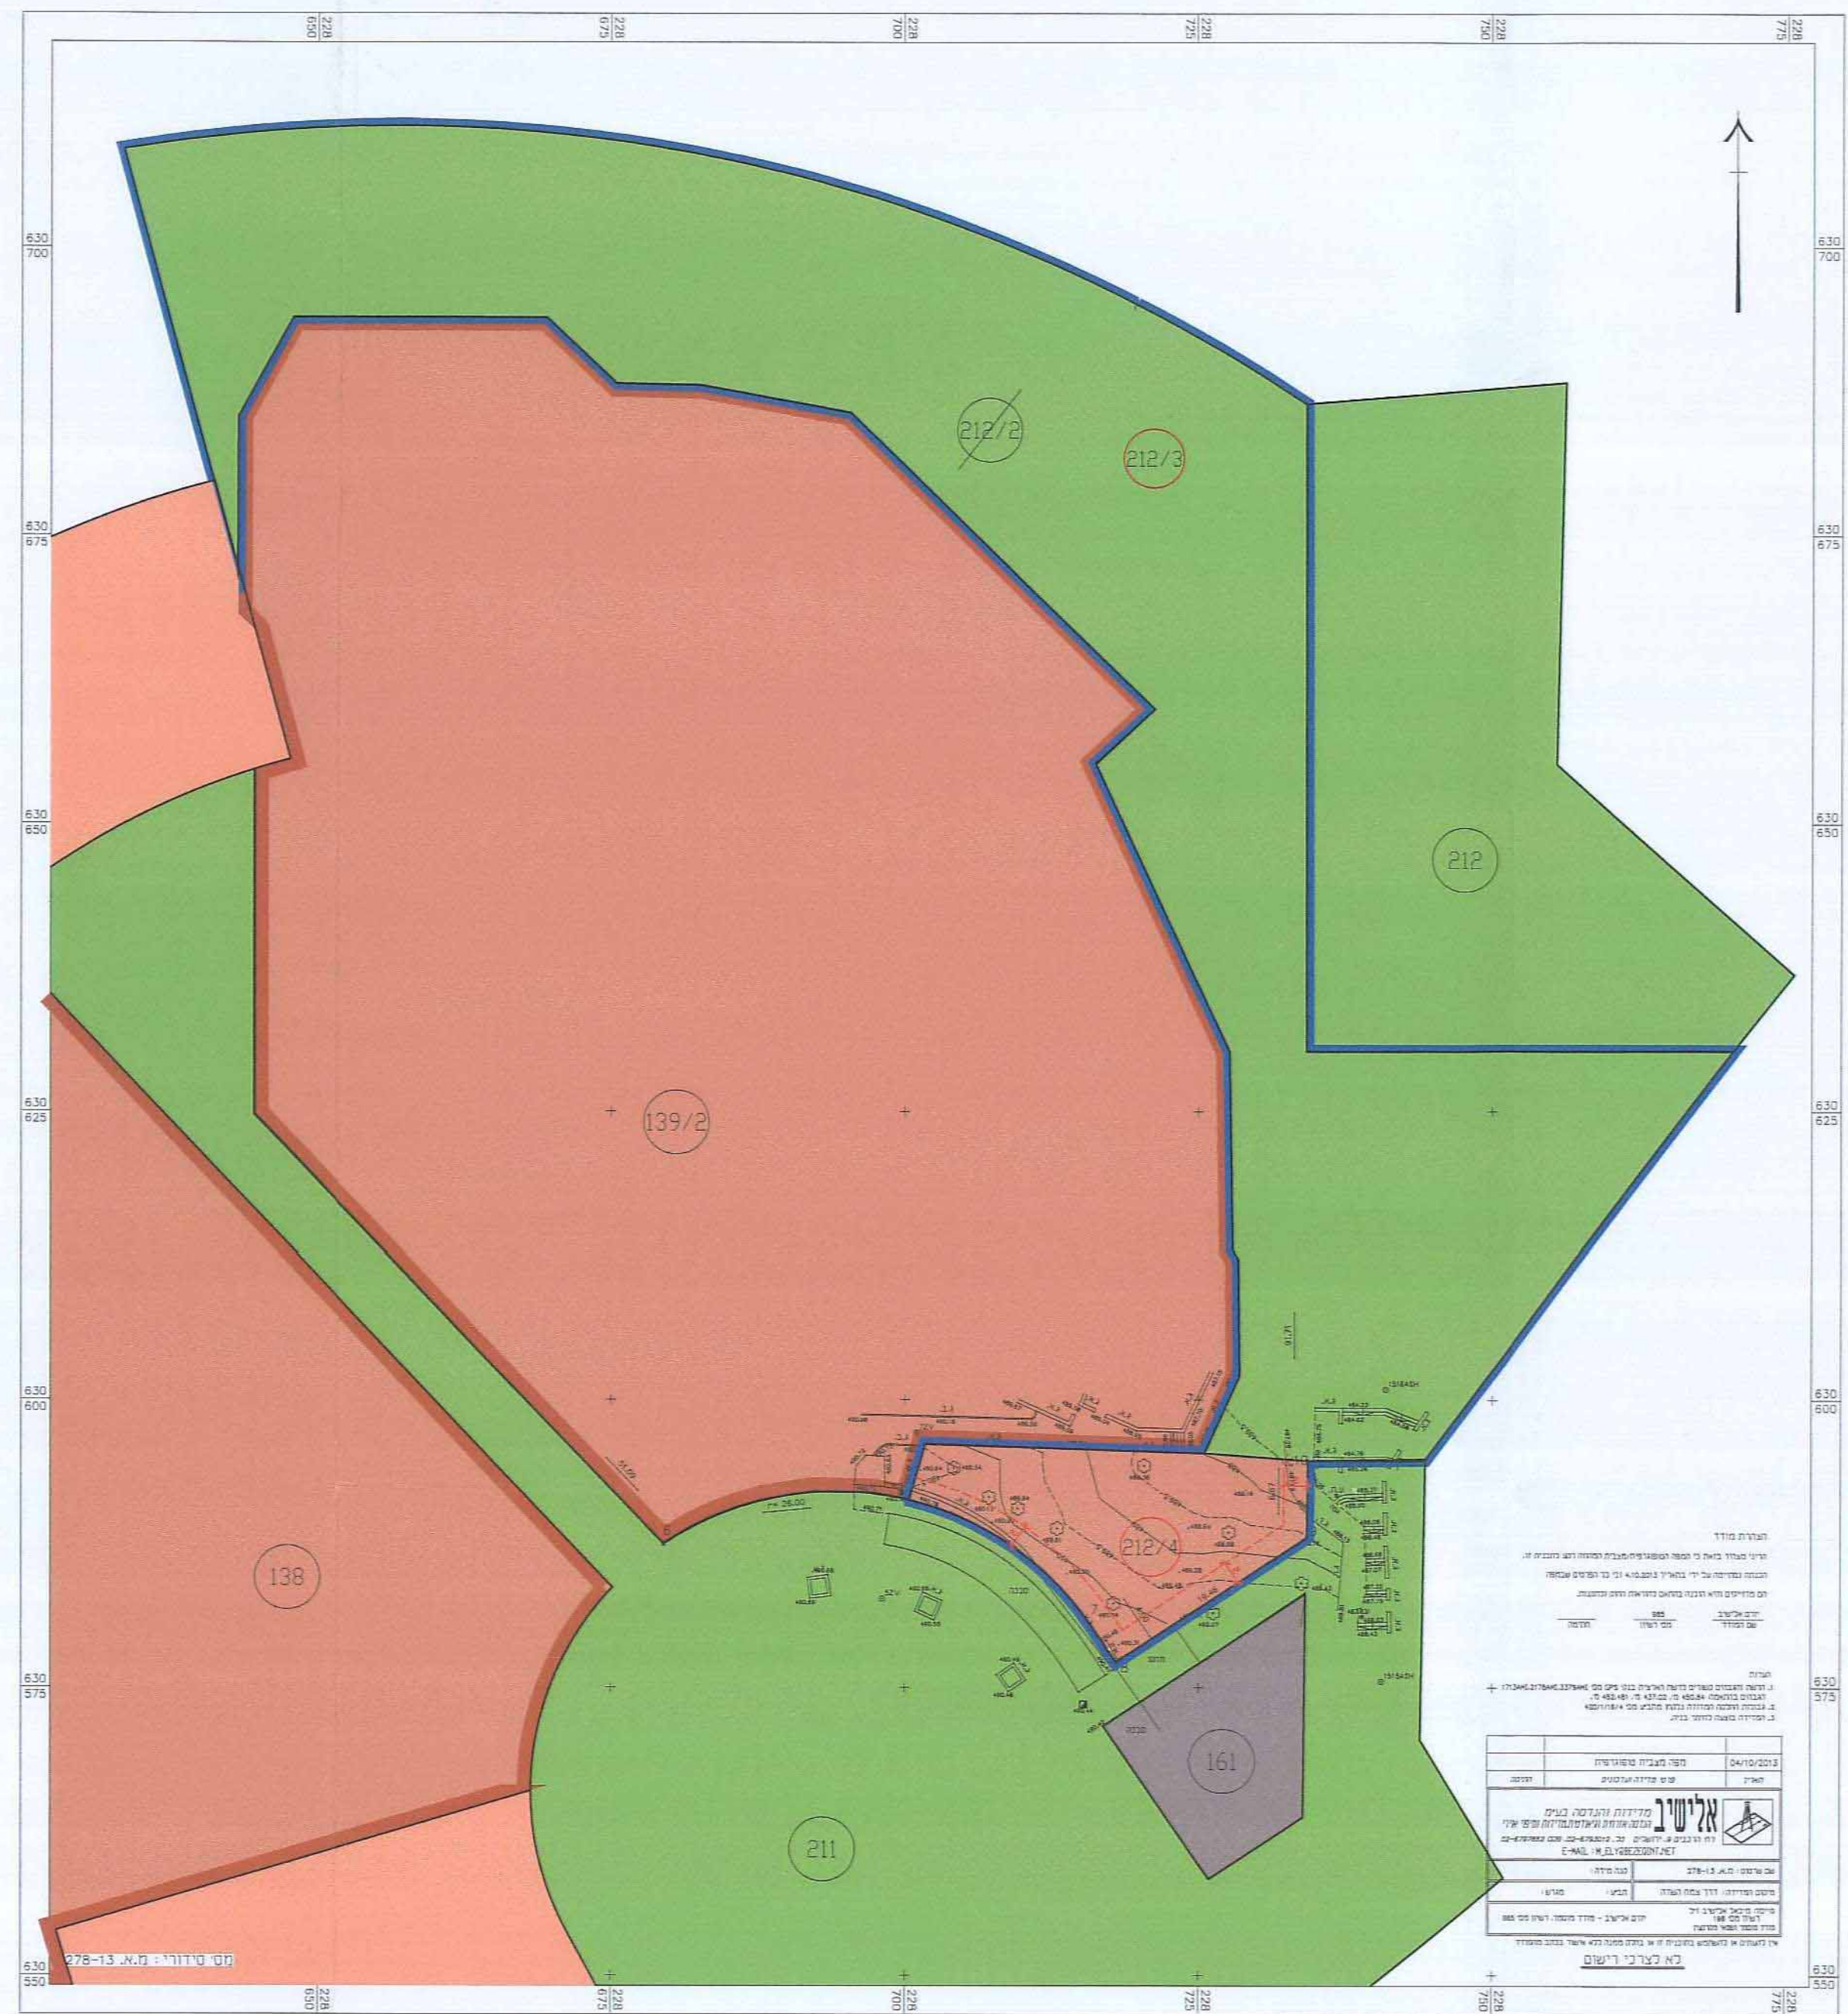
228 650
228 675
228 700
228 725
228 750
228 775

630 700
630 675
630 650
630 625
630 600
630 575
630 550

212/2
212/3
212
139/2
138
212/4
161
211

הצהרת מודד

הערות

מפה מצבית טופוגרפית
04/10/2013

אלישיב מדידות והנדסה בע"מ
E-MAIL: M_ELYSHIV@BEZEQINT.NET

לא לצרכי רישום

מס' סידורי: מ.א. 13-278